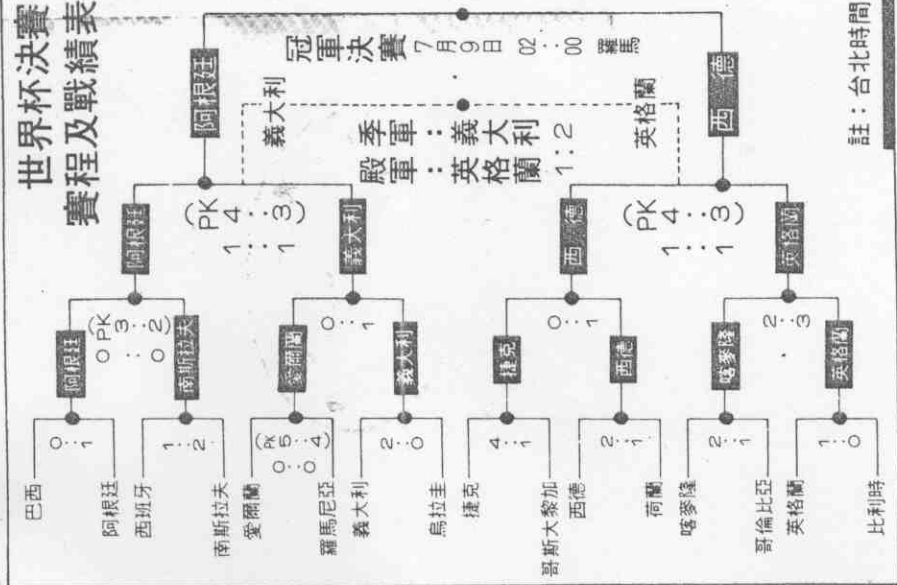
世界杯決賽
賽程及戰績表

冠軍決賽 7月9日 02:00 羅馬

阿根廷
西德

義大利
英格蘭

季軍:義大利
殿軍:英格蘭 1:2

註:台北時間

阿根廷
(PK 4:3)
1:1
義大利

西德
(PK 4:3)
1:1
英格蘭

阿根廷
○PK 3:2
0:0
南斯拉夫

愛爾蘭
0:1
義大利

捷克
0:1
西德

喀麥隆
2:3
英格蘭

巴西
0:1
阿根廷

西班牙
1:2
南斯拉夫

愛爾蘭
(PK 5:4)
0:0
羅馬尼亞

義大利
2:0
烏拉圭

捷克
4:1
哥斯大黎加

西德
2:1
荷蘭

喀麥隆
2:1
哥倫比亞

英格蘭
1:0
比利時